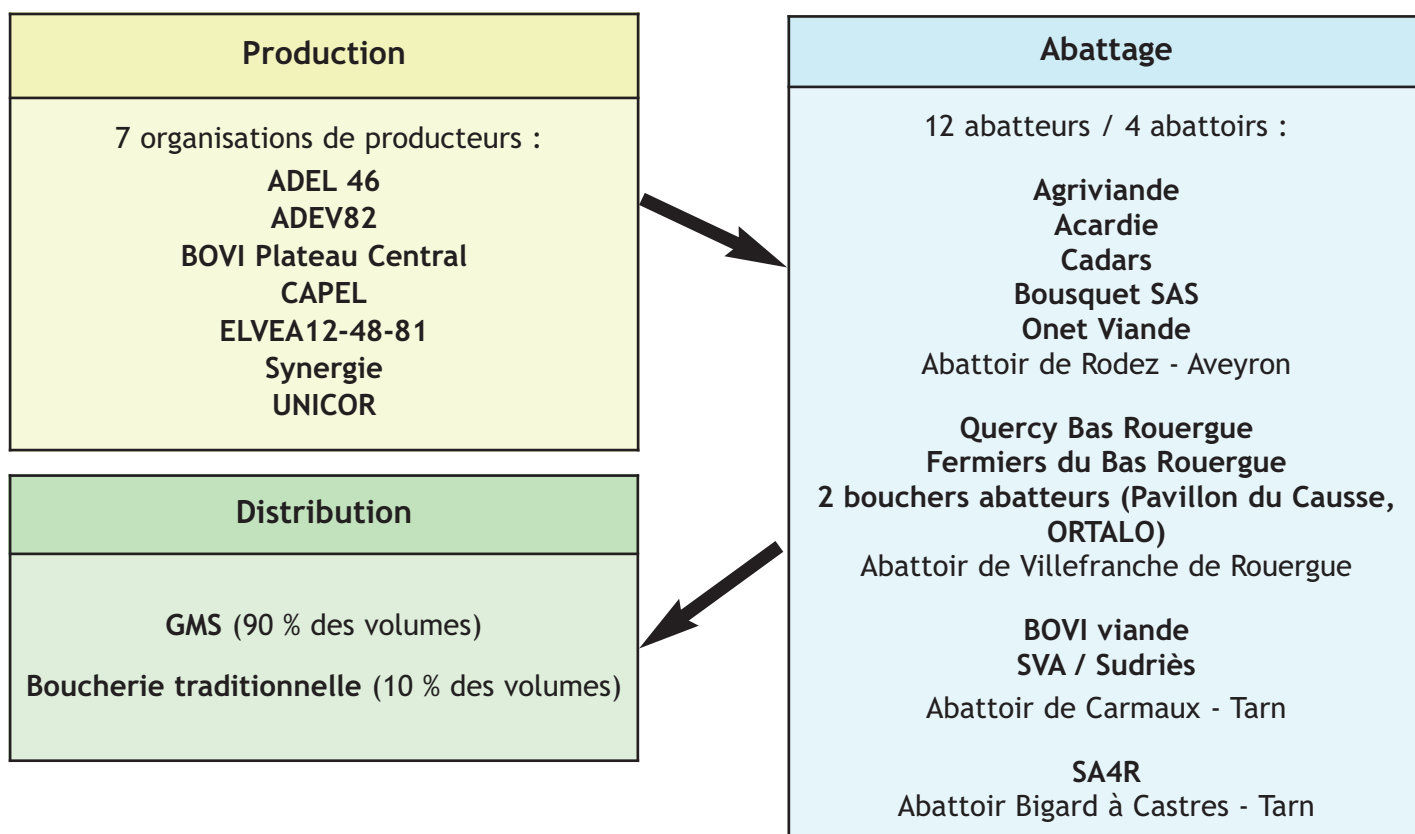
Production

7 organisations de producteurs :
ADEL 46
ADEV82
BOVI Plateau Central
CAPEL
ELVEA12-48-81
Synergie
UNICOR

Abattage

12 abatteurs / 4 abattoirs :

Agriviande
Acardie
Cadars
Bousquet SAS
Onet Viande
Abattoir de Rodez - Aveyron

Quercy Bas Rouergue
Fermiers du Bas Rouergue
2 bouchers abatteurs (Pavillon du Causse, ORTALO)
Abattoir de Villefranche de Rouergue

BOVI viande
SVA / Sudriès
Abattoir de Carmaux - Tarn

SA4R
Abattoir Bigard à Castres - Tarn

Distribution

GMS (90 % des volumes)

Boucherie traditionnelle (10 % des volumes)